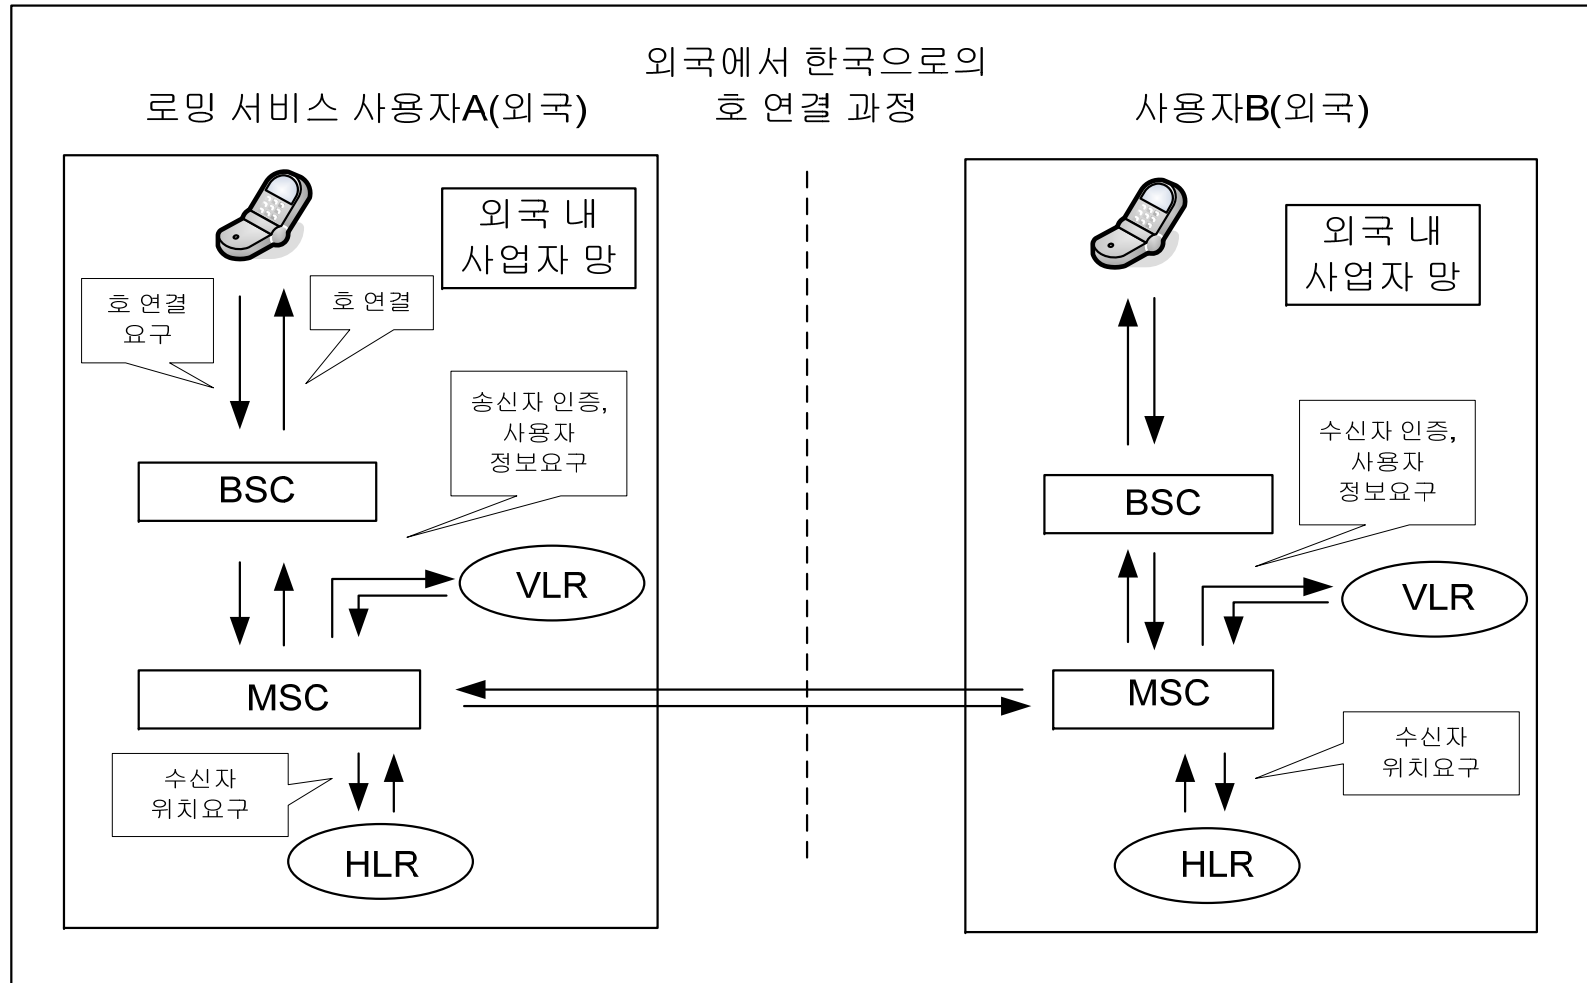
외국에서 한국으로의 호 연결 과정

로밍 서비스 사용자A(외국)

사용자B(외국)

외국 내 사업자 망

호 연결 요구

호 연결

송신자 인증, 사용자 정보요구

BSC

VLR

MSC

수신자 위치요구

HLR

외국 내 사업자 망

수신자 인증, 사용자 정보요구

BSC

VLR

MSC

수신자 위치요구

HLR